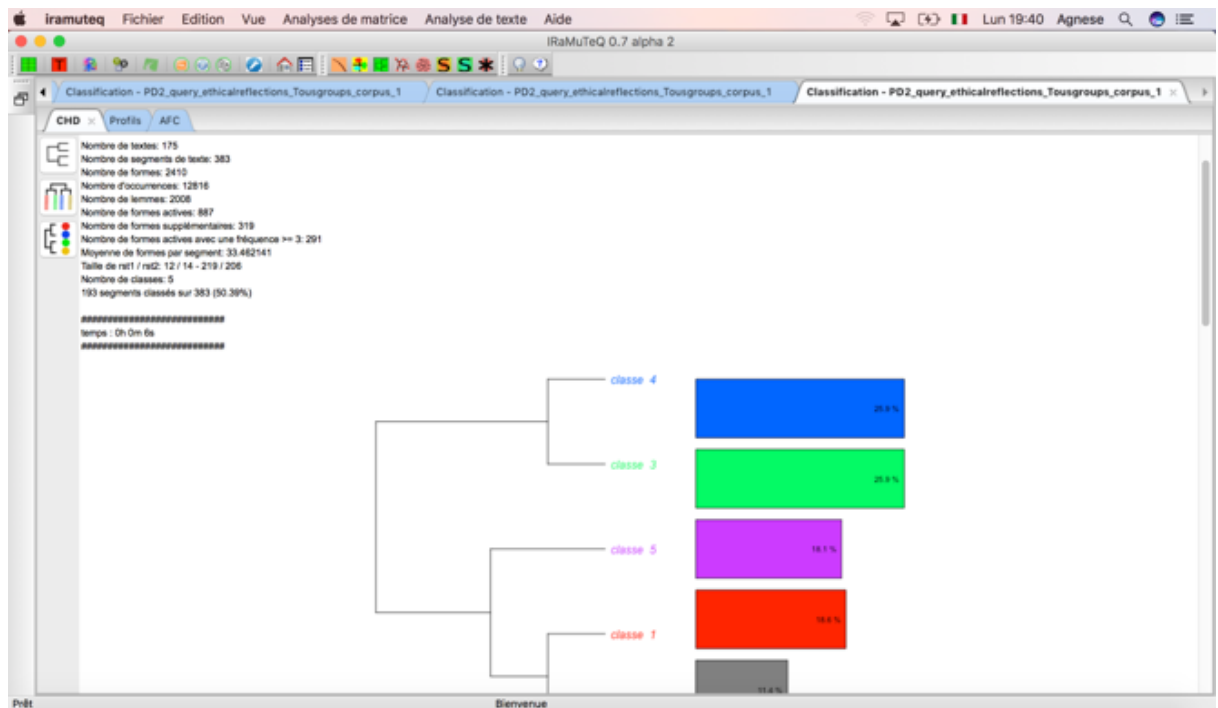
iramuteq Fichier Edition Vue Analyses de matrice Analyse de texte Aide

Lun 19:40 Agnese

IRaMuTeQ 0.7 alpha 2

S S

Classification - PD2_query_ethicalreflections_Tousgroups_corpus_1

Classification - PD2_query_ethicalreflections_Tousgroups_corpus_1

Classification - PD2_query_ethicalreflections_Tousgroups_corpus_1

CHD Profils AFC

Nombre de textes: 175
Nombre de segments de texte: 383
Nombre de formes: 2410
Nombre d'occurrences: 12816
Nombre de lemmes: 2008
Nombre de formes actives: 887
Nombre de formes supplémentaires: 319
Nombre de formes actives avec une fréquence >= 3: 291
Moyenne de formes par segment: 33.462141
Taille de rst1 / rst2: 12 / 14 - 219 / 206
Nombre de classes: 5
193 segments classés sur 383 (50.39%)

##########################
temps : 0h 0m 6s
##########################

classe 4

25.9 %

classe 3

25.9 %

classe 5

18.1 %

classe 1

18.6 %

11.4 %

Prêt

Bienvenue